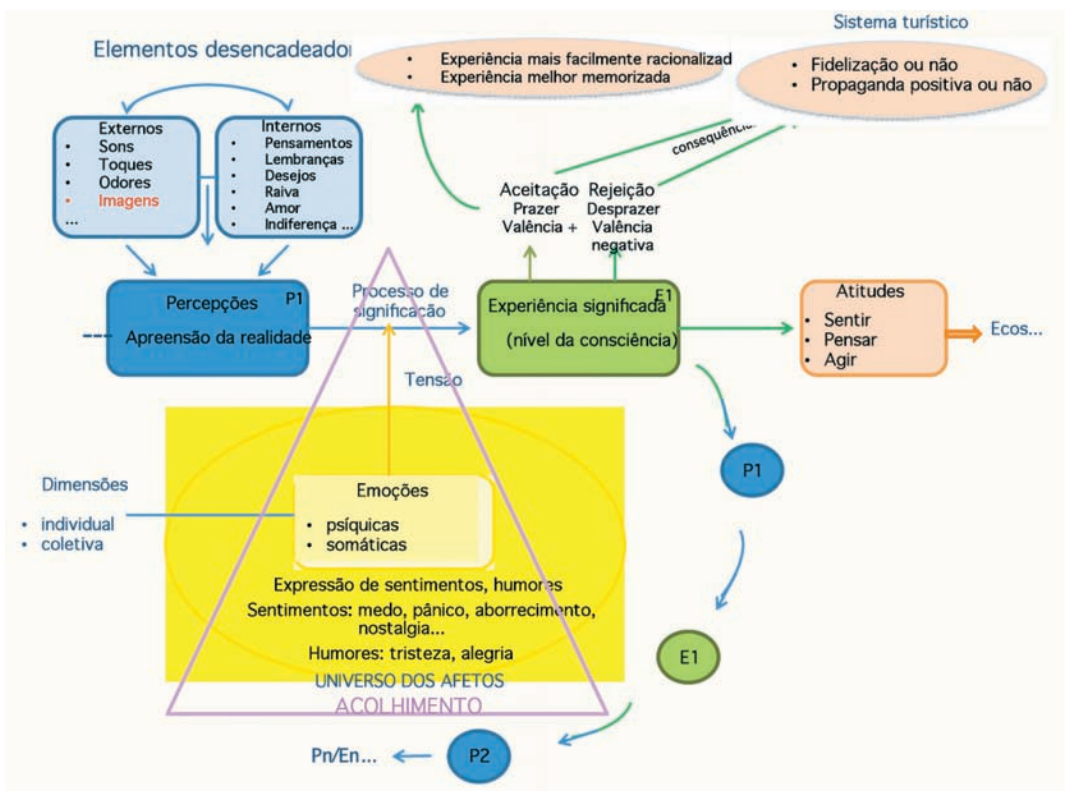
Sistema turístico

Elementos desencadeador

• Experiência mais facilmente racionalizad
• Experiência melhor memorizada

• Fidelização ou não
• Propaganda positiva ou não

consequência

Externos
• Sons
• Toques
• Odores
• Imagens
...

Internos
• Pensamentos
• Lembranças
• Desejos
• Raiva
• Amor
• Indiferença ...

Aceitação
Prazer
Valência +

Rejeição
Desprazer
Valência negativa

Percepções P1
Apreensão da realidade

Processo de significação

Experiência significada E1
(nível da consciência)

Atitudes
• Sentir
• Pensar
• Agir

Ecos...

Tensão

P1

Dimensões
• individual
• coletiva

Emoções
• psíquicas
• somáticas

Expressão de sentimentos, humores
Sentimentos: medo, pânico, aborrecimento, nostalgia...
Humores: tristeza, alegria
UNIVERSO DOS AFETOS
ACOLHIMENTO

E1

Pn/En...

P2